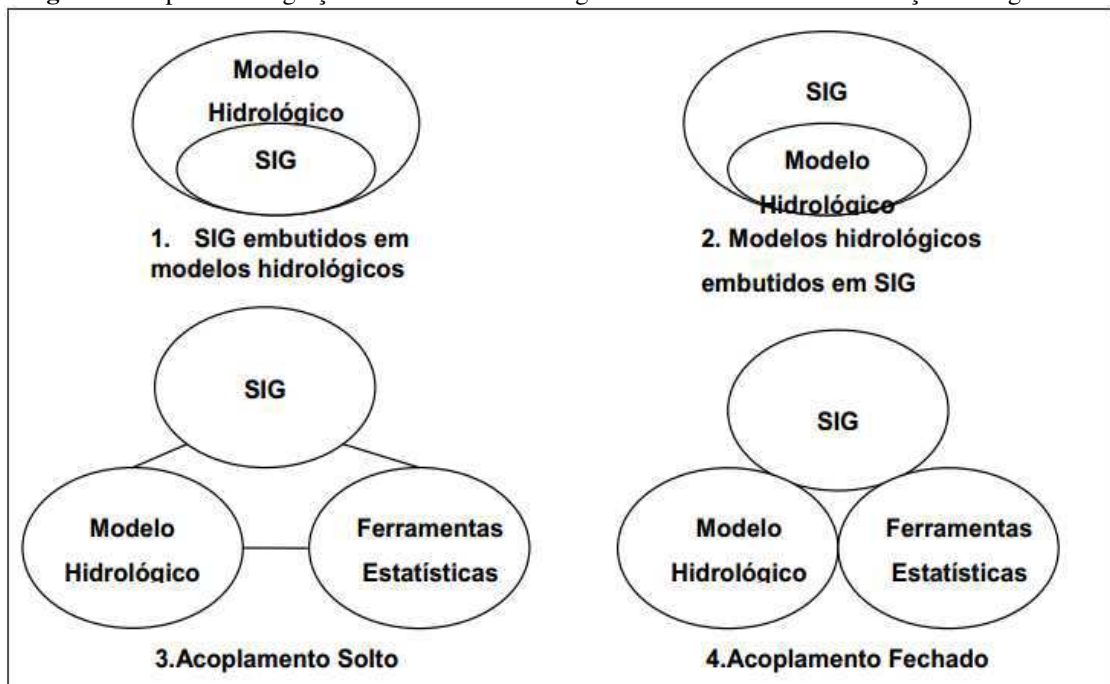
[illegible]

Modelo Hidrológico

SIG

1. SIG embutidos em modelos hidrológicos

SIG

Modelo Hidrológico

2. Modelos hidrológicos embutidos em SIG

SIG

Modelo Hidrológico

Ferramentas Estatísticas

3.Acoplamento Solto

SIG

Modelo Hidrológico

Ferramentas Estatísticas

4.Acoplamento Fechado